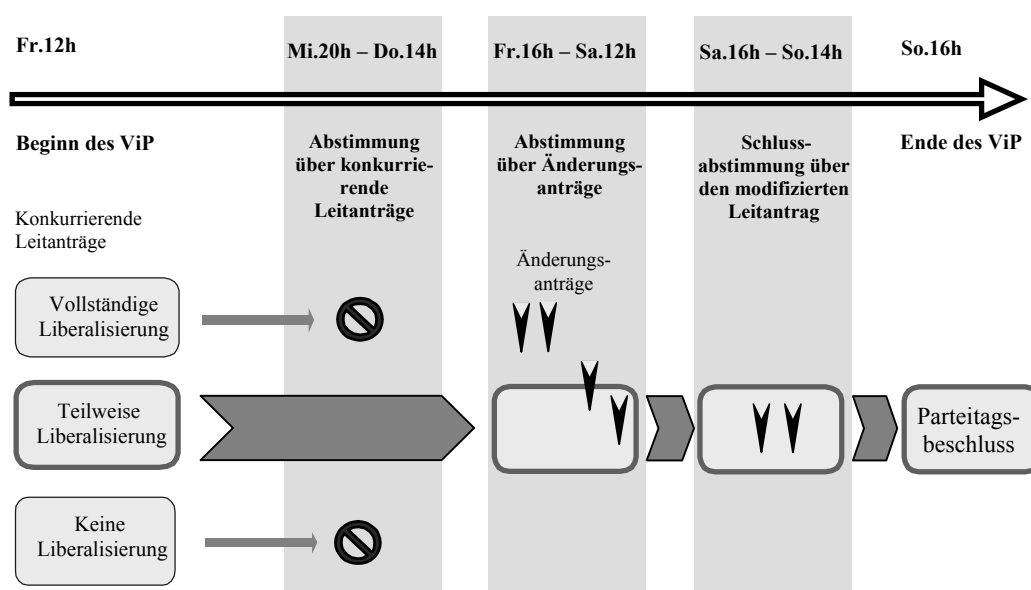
Fr.12h

Mi.20h – Do.14h

Fr.16h – Sa.12h

Sa.16h – So.14h

So.16h

Beginn des ViP

Abstimmung über konkurrierende Leitanträge

Abstimmung über Änderungsanträge

Schlussabstimmung über den modifizierten Leitantrag

Ende des ViP

Konkurrierende Leitanträge

Änderungsanträge

Vollständige Liberalisierung

Teilweise Liberalisierung

Parteitagsbeschluss

Keine Liberalisierung